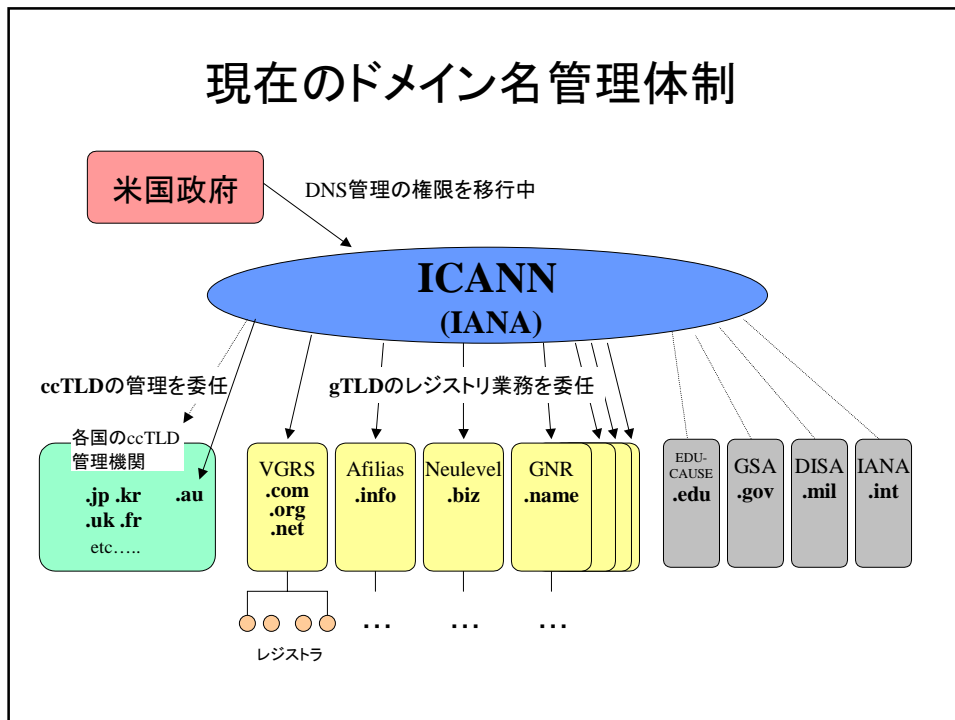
現在のドメイン名管理体制

米国政府

DNS管理の権限を移行中

ICANN
(IANA)

ccTLDの管理を委任

gTLDのレジストリ業務を委任

各国のccTLD管理機関

.jp .kr
.uk .fr
.au
etc…..

VGRS
.com
.org
.net

Afilias
.info

Neulevel
.biz

GNR
.name

EDU-CAUSE
.edu

GSA
.gov

DISA
.mil

IANA
.int

…

…

…

レジストラ